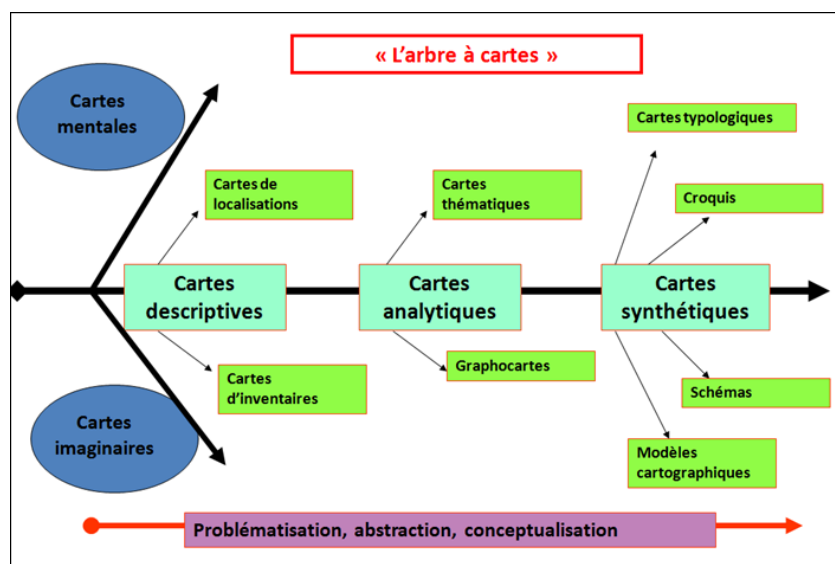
« L'arbre à cartes »

Cartes mentales

Cartes imaginaires

Cartes de localisations

Cartes descriptives

Cartes d'inventaires

Cartes thématiques

Cartes analytiques

Graphocartes

Cartes typologiques

Croquis

Cartes synthétiques

Schémas

Modèles cartographiques

Problématisation, abstraction, conceptualisation